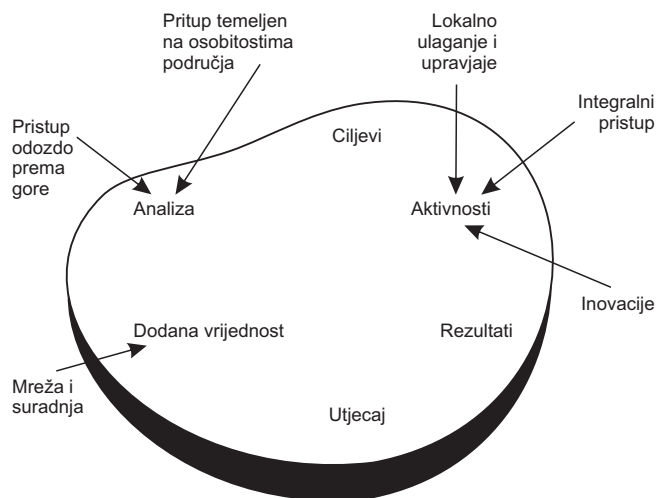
Pritup temeljen na osobitostima područja

Lokalno ulaganje i upravjaje

Pristup odozdo prema gore

Ciljevi

Integralni pristup

Analiza

Aktivnosti

Inovacije

Dodana vrijednost

Rezultati

Mreža i suradnja

Utjecaj